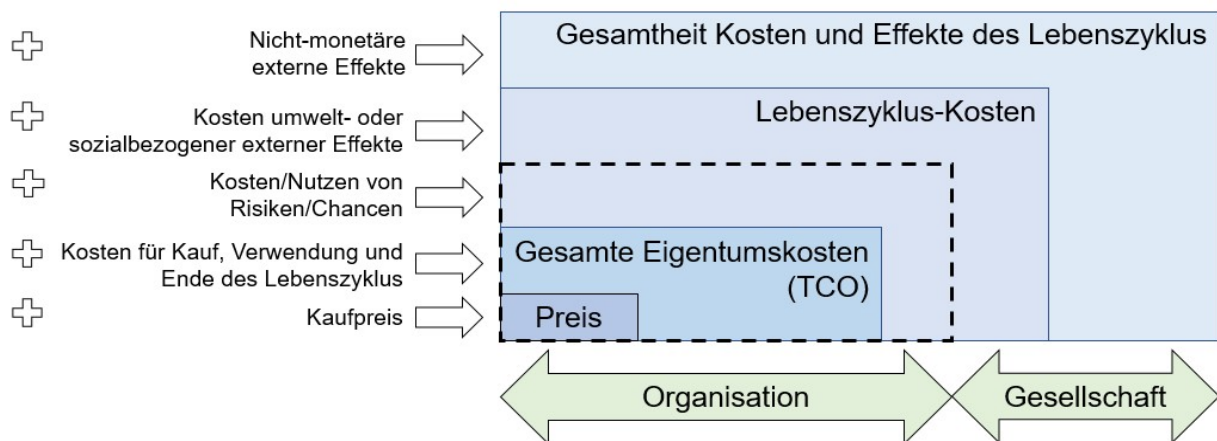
Nicht-monetäre externe Effekte

Kosten umwelt- oder sozialbezogener externer Effekte

Kosten/Nutzen von Risiken/Chancen

Kosten für Kauf, Verwendung und Ende des Lebenszyklus

Kaufpreis

Gesamtheit Kosten und Effekte des Lebenszyklus

Lebenszyklus-Kosten

Gesamte Eigentumskosten (TCO)

Preis

Organisation

Gesellschaft